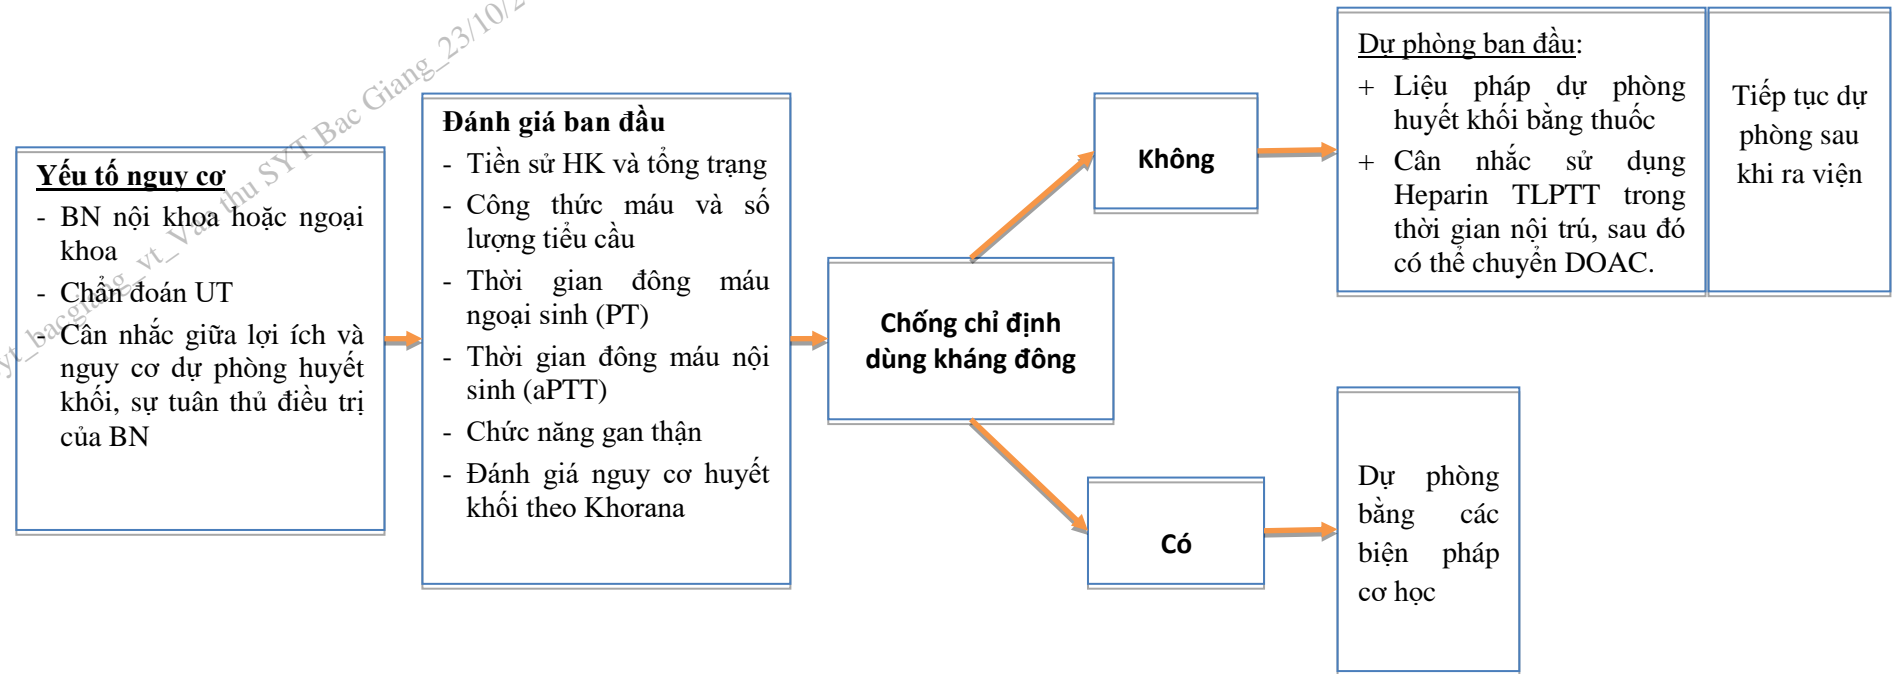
yt_bacgiang_vt_Van thu SYT Bac Giang_23/10/2

Yếu tố nguy cơ
- BN nội khoa hoặc ngoại khoa
- Chẩn đoán UT
- Cân nhắc giữa lợi ích và nguy cơ dự phòng huyết khối, sự tuân thủ điều trị của BN

Đánh giá ban đầu
- Tiền sử HK và tổng trạng
- Công thức máu và số lượng tiểu cầu
- Thời gian đông máu ngoại sinh (PT)
- Thời gian đông máu nội sinh (aPTT)
- Chức năng gan thận
- Đánh giá nguy cơ huyết khối theo Khorana

Chống chỉ định dùng kháng đông

Không

Dự phòng ban đầu:
+ Liệu pháp dự phòng huyết khối bằng thuốc
+ Cân nhắc sử dụng Heparin TLPTT trong thời gian nội trú, sau đó có thể chuyển DOAC.

Tiếp tục dự phòng sau khi ra viện

Có

Dự phòng bằng các biện pháp cơ học